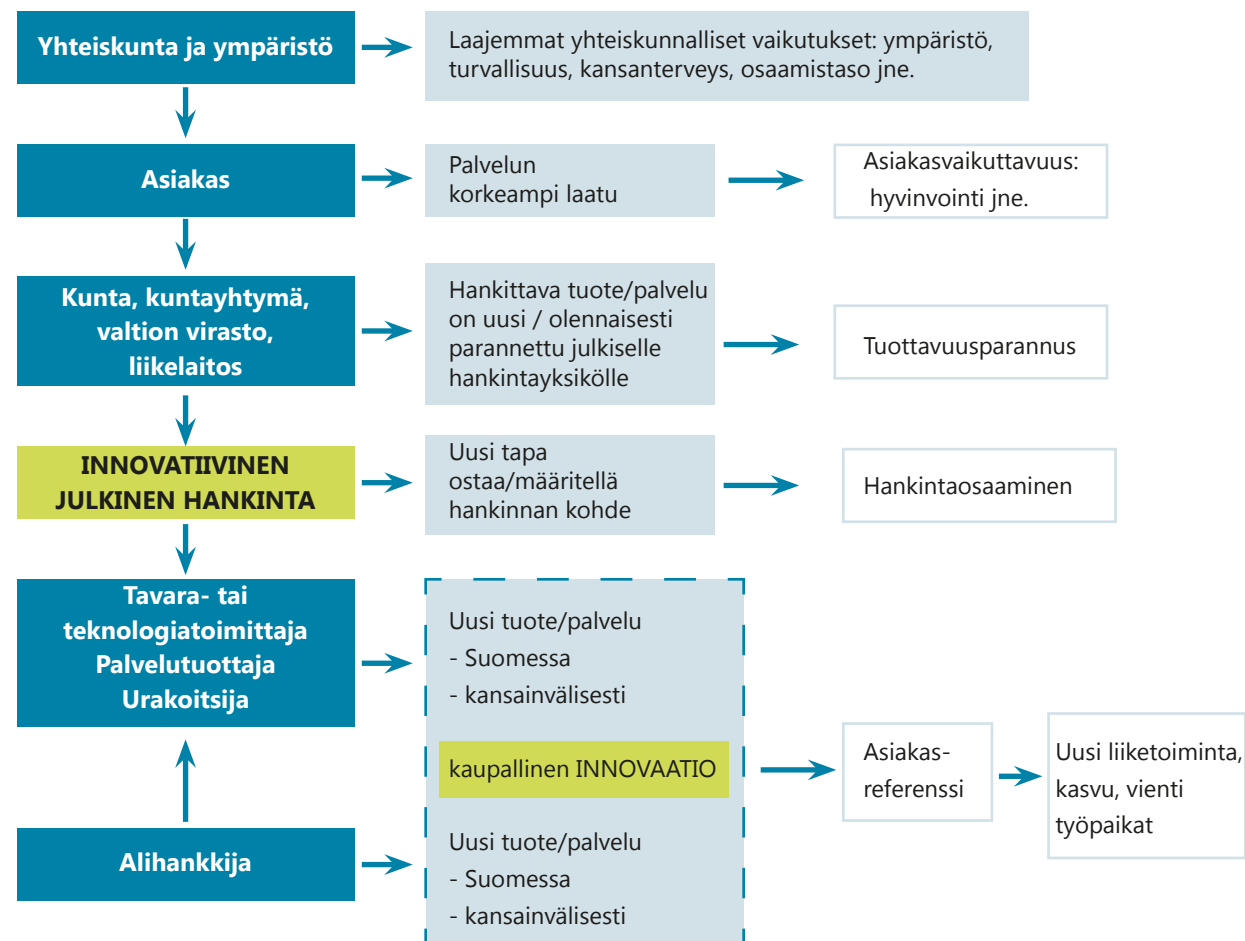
Yhteiskunta ja ympäristö

Laajemmat yhteiskunnalliset vaikutukset: ympäristö, turvallisuus, kansanterveys, osaamistaso jne.

Asiakas

Palvelun korkeampi laatu

Asiakasvaikuttavuus: hyvinvointi jne.

Kunta, kuntayhtymä, valtion virasto, liikelaitos

Hankittava tuote/palvelu on uusi / olennaisesti parannettu julkiselle hankintayksikölle

Tuottavuusparannus

INNOVATIIVINEN JULKINEN HANKINTA

Uusi tapa ostaa/määritellä hankinnan kohde

Hankintaosaaminen

Tavara- tai teknologiatoimittaja
Palvelutuottaja
Urakoitsija

Uusi tuote/palvelu
- Suomessa
- kansainvälisesti

kaupallinen INNOVAATIO

Asiakas-referenssi

Uusi liiketoiminta, kasvu, vienti työpaikat

Alihankkija

Uusi tuote/palvelu
- Suomessa
- kansainvälisesti